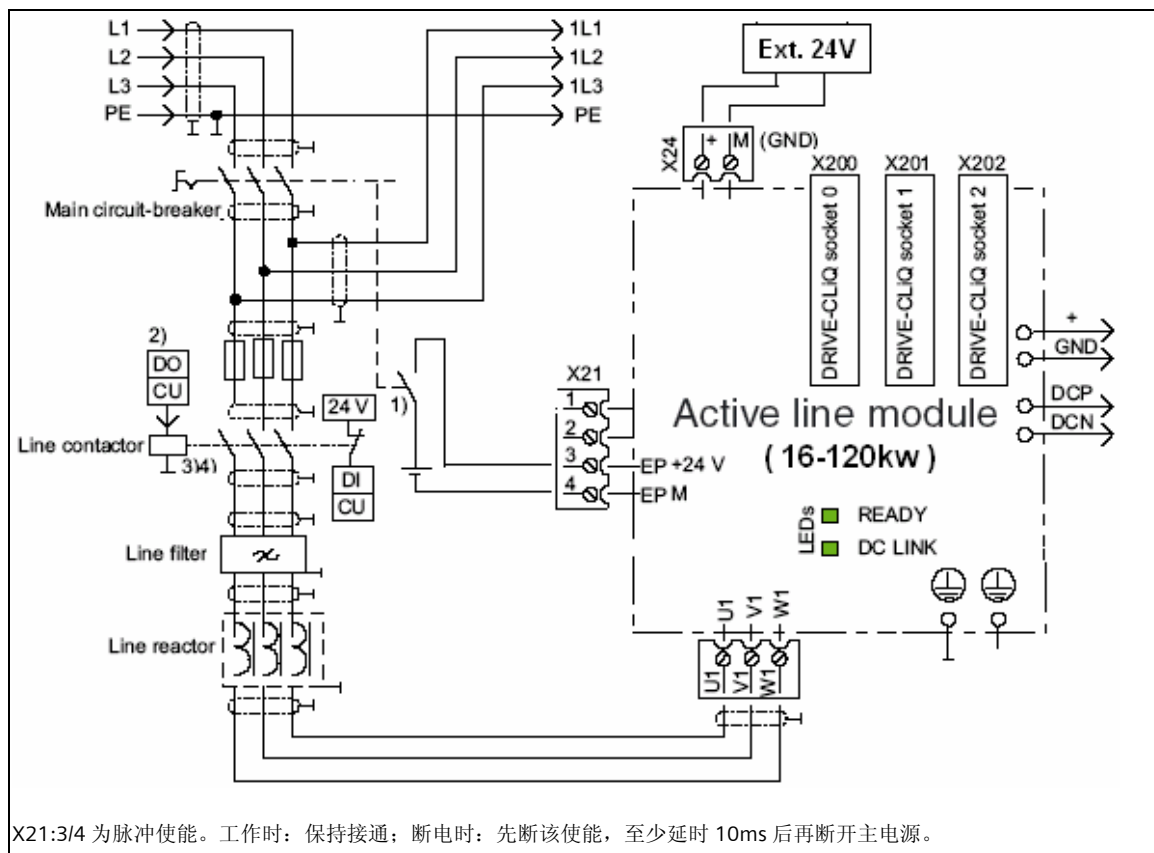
L1
L2
L3
PE
1L1
1L2
1L3
PE
Ext. 24V
X24
+
M
(GND)
X200
X201
X202
DRIVE-CLiQ socket 0
DRIVE-CLiQ socket 1
DRIVE-CLiQ socket 2
Main circuit-breaker
2)
DO
CU
X21
1
2
3
4
24 V
1)
Line contactor
3)4)
DI
CU
EP +24 V
EP M
Active line module
( 16-120kw )
+
GND
DCP
DCN
LEDs
READY
DC LINK
Line filter
Line reactor
U1
V1
W1
U1
V1
W1

X21:3/4 为脉冲使能。工作时：保持接通；断电时：先断该使能，至少延时 10ms 后再断开主电源。